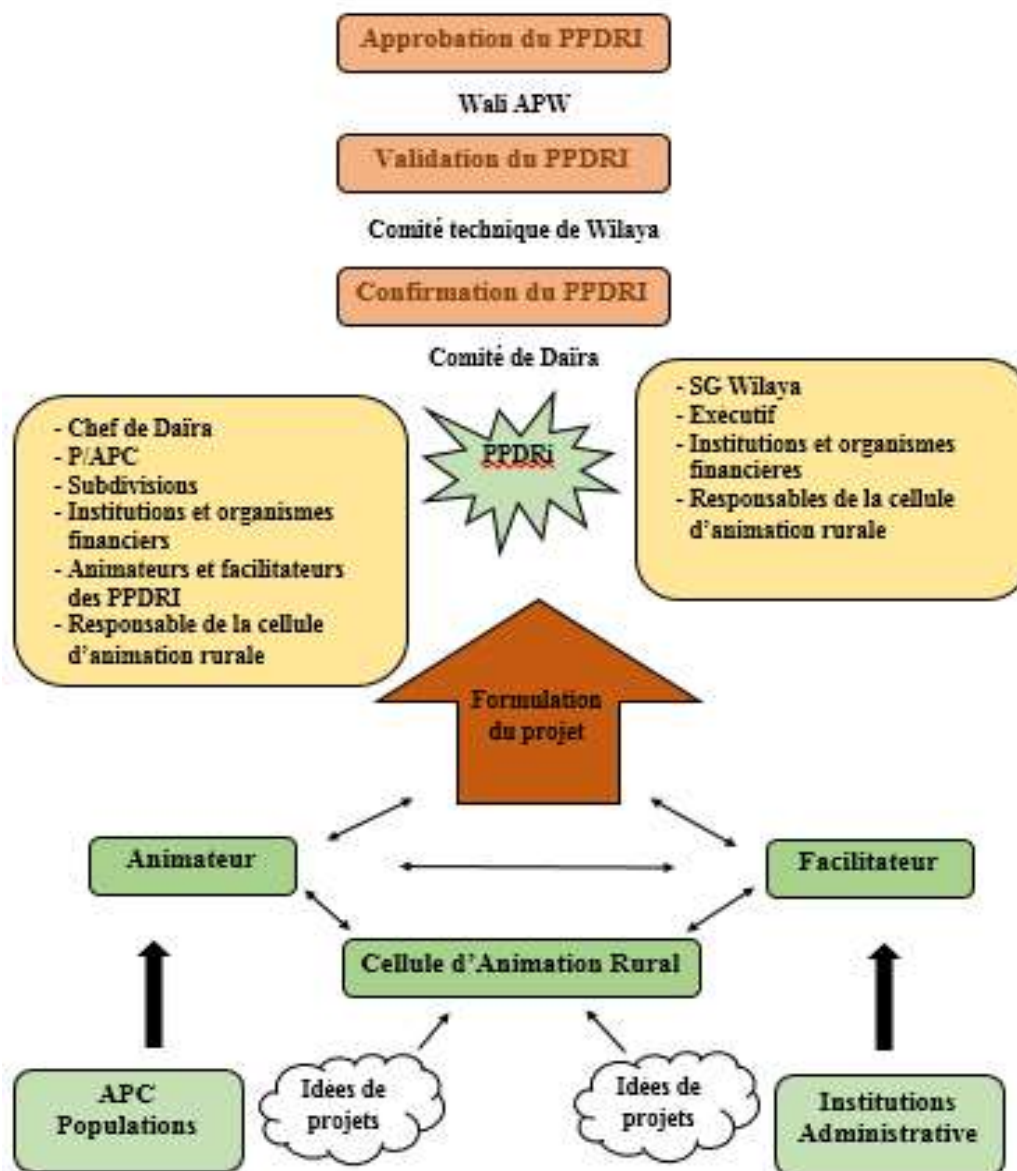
Approbation du PPDRI

Wali APW

Validation du PPDRI

Comité technique de Wilaya

Confirmation du PPDRI

Comité de Daïra

- Chef de Daïra
- P/APC
- Subdivisions
- Institutions et organismes financiers
- Animateurs et facilitateurs des PPDRI
- Responsable de la cellule d'animation rurale

PPDRi

- SG Wilaya
- Executif
- Institutions et organismes financieres
- Responsables de la cellule d'animation rurale

Formulation du projet

Animateur

Facilitateur

Cellule d'Animation Rural

APC Populations

Idées de projets

Idees de projets

Institutions Administrative